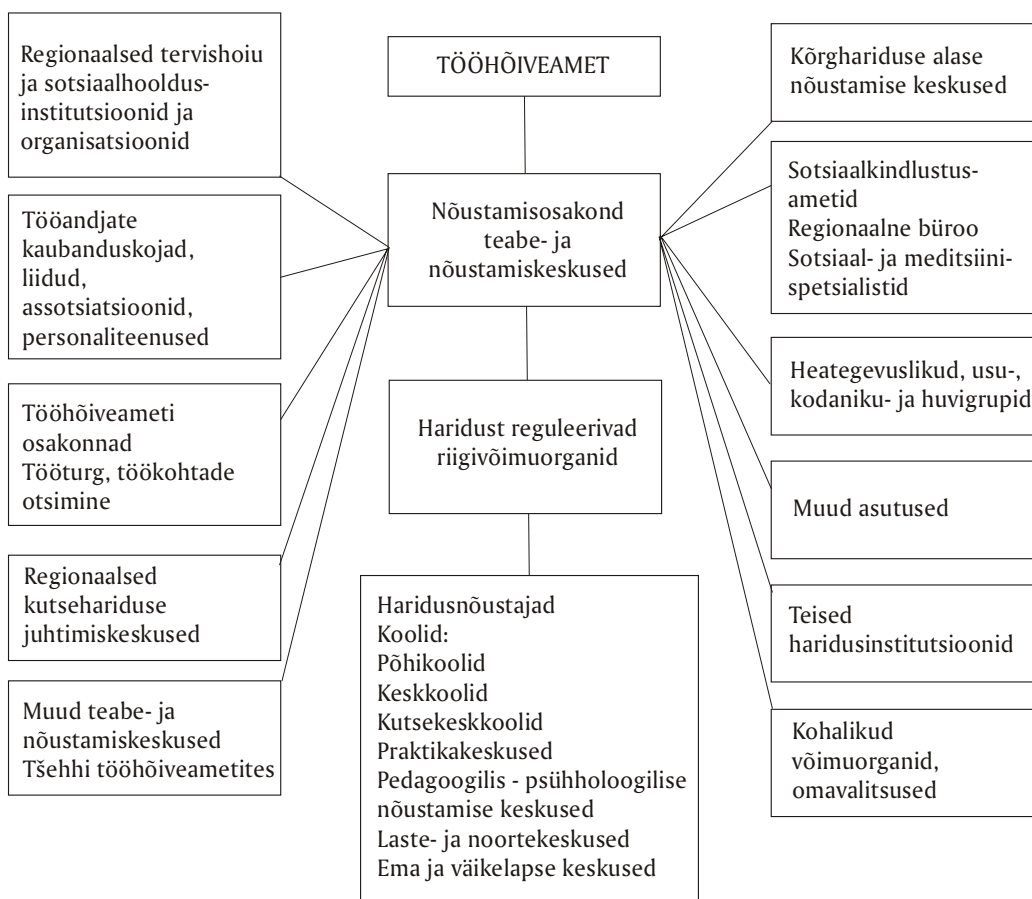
TÖÖHÕIVEAMET

Nõustamisosakond teabe- ja nõustamiskeskused

Haridust reguleerivad riigivõimuorganid

Haridusnõustajad
Koolid:
Põhikoolid
Keskkoolid
Kutsekeskkoolid
Praktikakeskused
Pedagoogilis - psühholoogilise nõustamise keskused
Laste- ja noortekeskused
Ema ja väikelapse keskused

Regionaalsed tervishoiu ja sotsiaalhooldusinstitutsioonid ja organisatsioonid

Tööandjate kaubanduskojad, liidud, assotsiatsioonid, personaliteenused

Tööhõiveameti osakonnad
Tööturg, töökohtade otsimine

Regionaalsed kutsehariduse juhtimiskeskused

Muud teabe- ja nõustamiskeskused
Tšehhi tööhõiveametites

Kõrghariduse alase nõustamise keskused

Sotsiaalkindlustusametid
Regionaalne büroo
Sotsiaal- ja meditsiinispetsialistid

Heategevuslikud, usu-, kodaniku- ja huvigrupid

Muud asutused

Teised haridusinstitutsioonid

Kohalikud võimuorganid, omavalitsused